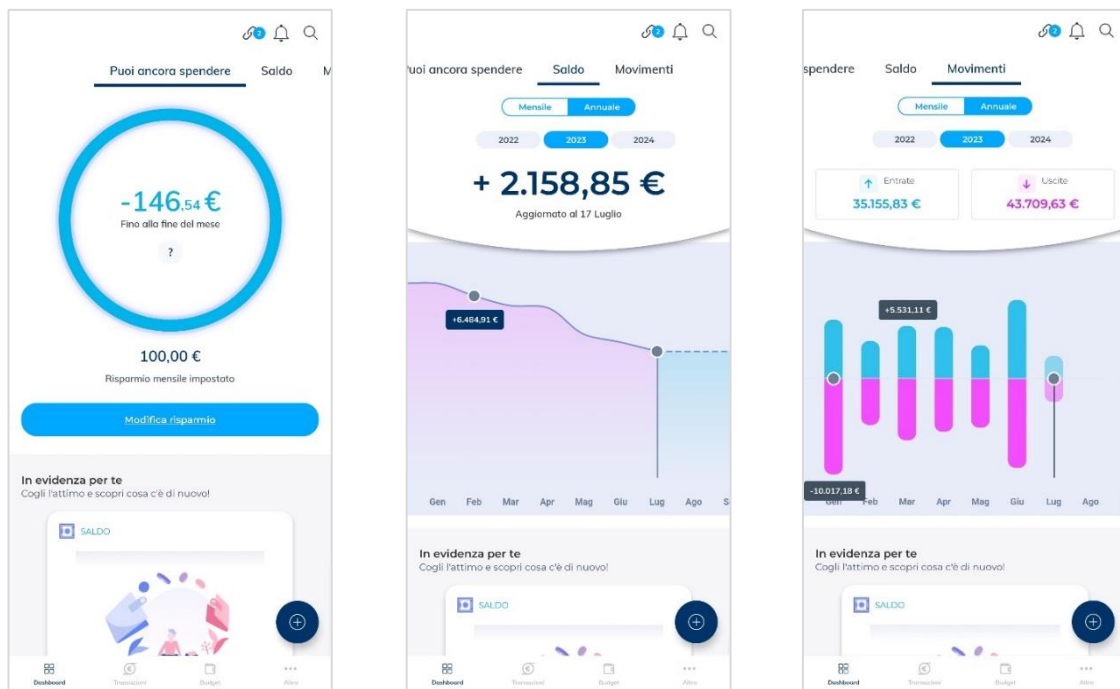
2

Puoi ancora spendere Saldo M

-146,54 €
Fino alla fine del mese
?

100,00 €
Risparmio mensile impostato

Modifica risparmio

In evidenza per te
Cogli l'attimo e scopri cosa c'è di nuovo!

SALDO

Dashboard Transazioni Budget Altro

2

uoi ancora spendere Saldo Movimenti

Mensile Annuale

2022 2023 2024

+ 2.158,85 €
Aggiornato al 17 Luglio

+6.484,91 €

Gen Feb Mar Apr Mag Giu Lug Ago S

In evidenza per te
Cogli l'attimo e scopri cosa c'è di nuovo!

SALDO

Dashboard Transazioni Budget Altro

2

spendere Saldo Movimenti

Mensile Annuale

2022 2023 2024

Entrate
35.155,83 €

Uscite
43.709,63 €

+5.531,11 €

-10.017,18 €

Gen Feb Mar Apr Mag Giu Lug Ago

In evidenza per te
Cogli l'attimo e scopri cosa c'è di nuovo!

SALDO

Dashboard Transazioni Budget Altro